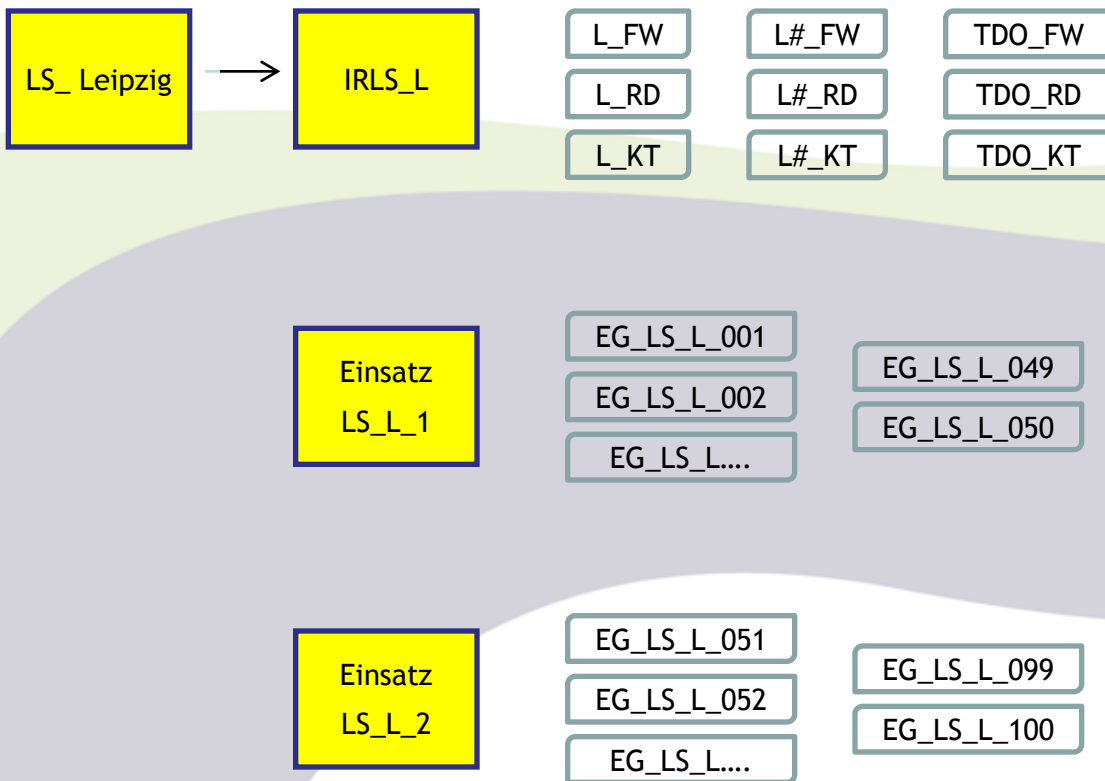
LS_ Leipzig

IRLS_L

L_FW
L_RD
L_KT

L#_FW
L#_RD
L#_KT

TDO_FW
TDO_RD
TDO_KT

Einsatz LS_L_1

EG_LS_L_001
EG_LS_L_002
EG_LS_L….

EG_LS_L_049
EG_LS_L_050

Einsatz LS_L_2

EG_LS_L_051
EG_LS_L_052
EG_LS_L….

EG_LS_L_099
EG_LS_L_100